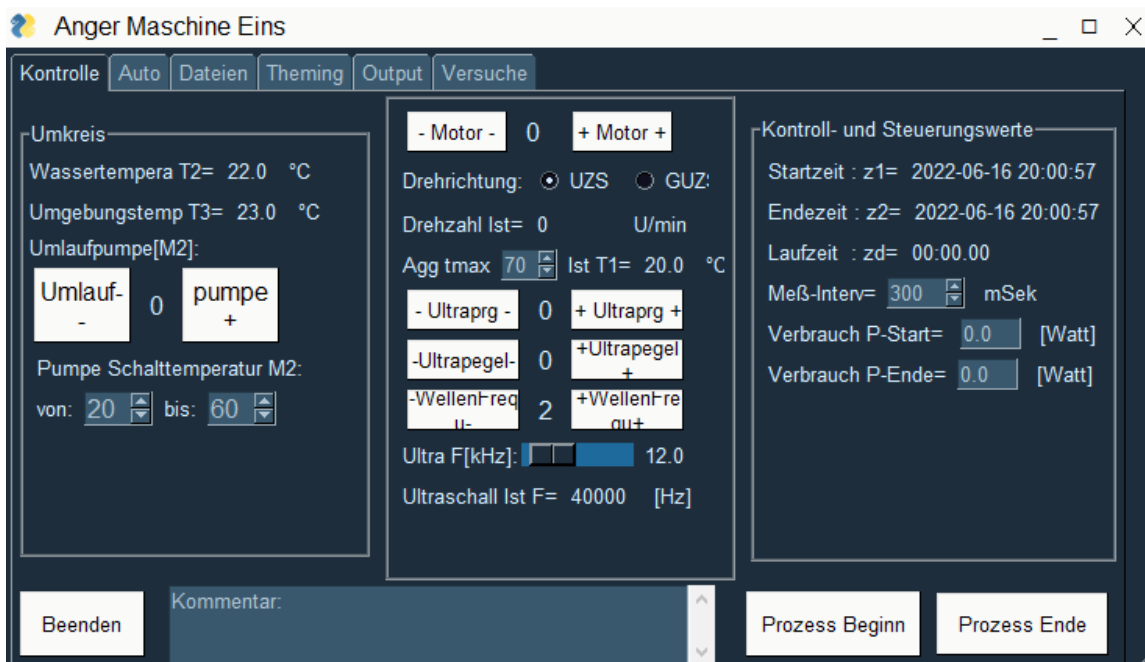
Anger Maschine Eins

Kontrolle | Auto | Dateien | Theming | Output | Versuche

Umkreis

Wassertempera T2= 22.0 °C

Umgebungstemp T3= 23.0 °C

Umlaufpumpe[M2]:

Umlauf- - 0 pumpe +

Pumpe Schalttemperatur M2:

von: 20 bis: 60

- Motor - 0 + Motor +

Drehrichtung: UZS GUZ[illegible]

Drehzahl Ist= 0 U/min

Agg tmax 70 Ist T1= 20.0 °C

- Ultraprg - 0 + Ultraprg +

-Ultrapegel- 0 +Ultrapegel +

-WellenFreq u- 2 +WellenFreq u+

Ultra F[kHz]: 12.0

Ultraschall Ist F= 40000 [Hz]

Kontroll- und Steuerungswerte

Startzeit : z1= 2022-06-16 20:00:57

Endezeit : z2= 2022-06-16 20:00:57

Laufzeit : zd= 00:00.00

Meß-Interv= 300 mSek

Verbrauch P-Start= 0.0 [Watt]

Verbrauch P-Ende= 0.0 [Watt]

Beenden

Kommentar:

Prozess Beginn

Prozess Ende